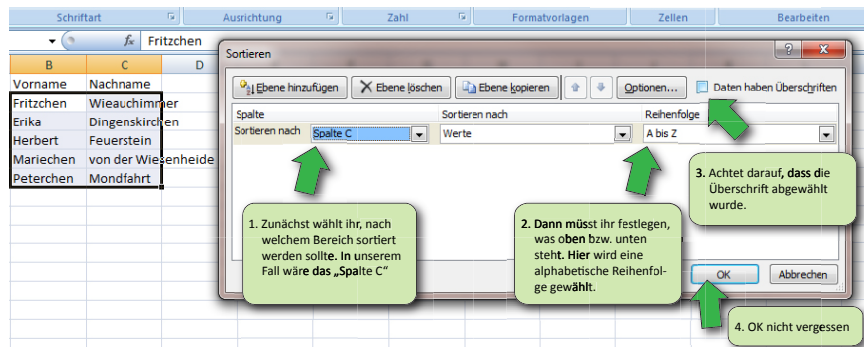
Schriftart
Ausrichtung
Zahl
Formatvorlagen
Zellen
Bearbeiten

$f_x$ Fritzchen

| B | C | D |
|---|---|---|
| Vorname | Nachname | |
| Fritzchen | Wieauchimmer | |
| Erika | Dingenskirchen | |
| Herbert | Feuerstein | |
| Mariechen | von der Wiesenheide | |
| Peterchen | Mondfahrt | |

Sortieren

Ebene hinzufügen
Ebene löschen
Ebene kopieren
Optionen...
Daten haben Überschriften

Spalte
Sortieren nach
Spalte C
Sortieren nach
Werte
Reihenfolge
A bis Z

OK
Abbrechen

1. Zunächst wählt ihr, nach welchem Bereich sortiert werden sollte. In unserem Fall wäre das „Spalte C"

2. Dann müsst ihr festlegen, was oben bzw. unten steht. Hier wird eine alphabetische Reihenfolge gewählt.

3. Achtet darauf, dass die Überschrift abgewählt wurde.

4. OK nicht vergessen